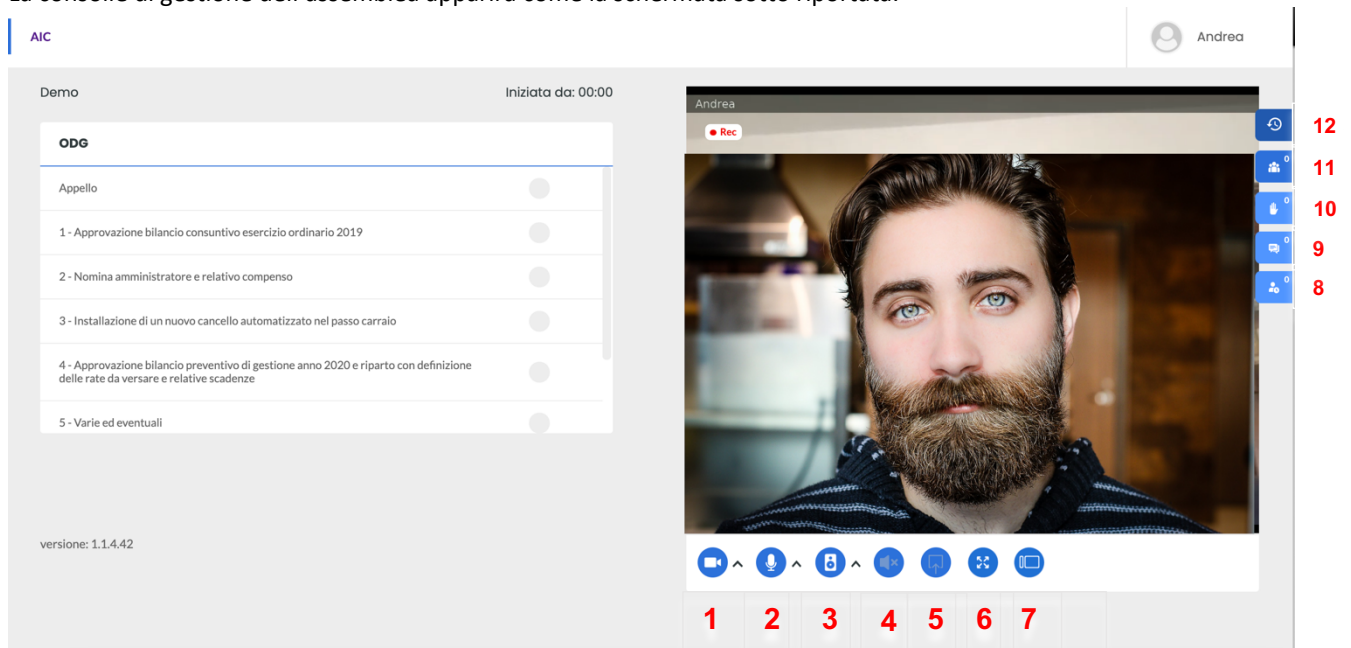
La console di gestione dell'assemblea apparirà come la schermata sotto riportata:

AIC

Andrea

Demo

Iniziata da: 00:00

ODG

Appello

1 - Approvazione bilancio consuntivo esercizio ordinario 2019

2 - Nomina amministratore e relativo compenso

3 - Installazione di un nuovo cancello automatizzato nel passo carraio

4 - Approvazione bilancio preventivo di gestione anno 2020 e riparto con definizione delle rate da versare e relative scadenze

5 - Varie ed eventuali

versione: 1.1.4.42

Andrea

Rec

12

0 11

0 10

0 9

0 8

1 2 3 4 5 6 7